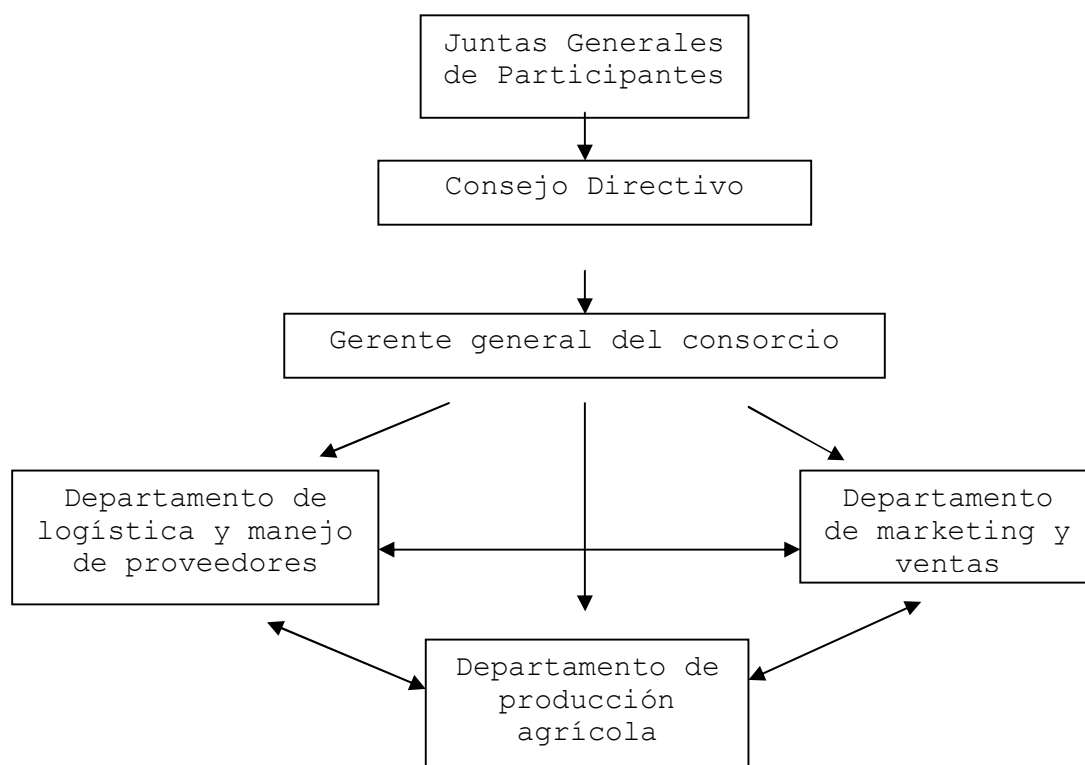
Juntas Generales de Participantes

Consejo Directivo

Gerente general del consorcio

Departamento de logística y manejo de proveedores

Departamento de marketing y ventas

Departamento de producción agrícola